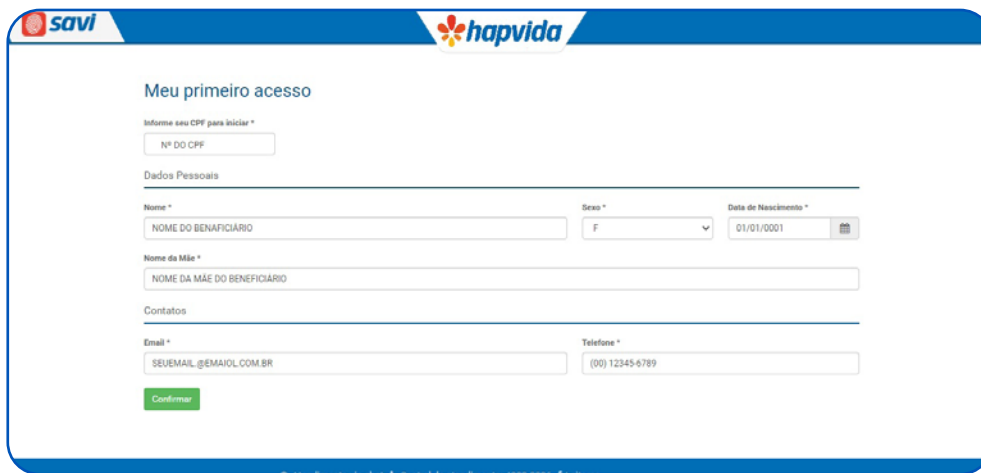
savi

hapvida

Meu primeiro acesso

Informe seu CPF para iniciar *

Nº DO CPF

Dados Pessoais

Nome *

NOME DO BENAFICIÁRIO

Sexo *

F

Data de Nascimento *

01/01/0001

Nome da Mãe *

NOME DA MÃE DO BENEFICIÁRIO

Contatos

Email *

SEUEMAIL.@EMAIOL.COM.BR

Telefone *

(00) 12345-6789

Confirmar

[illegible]